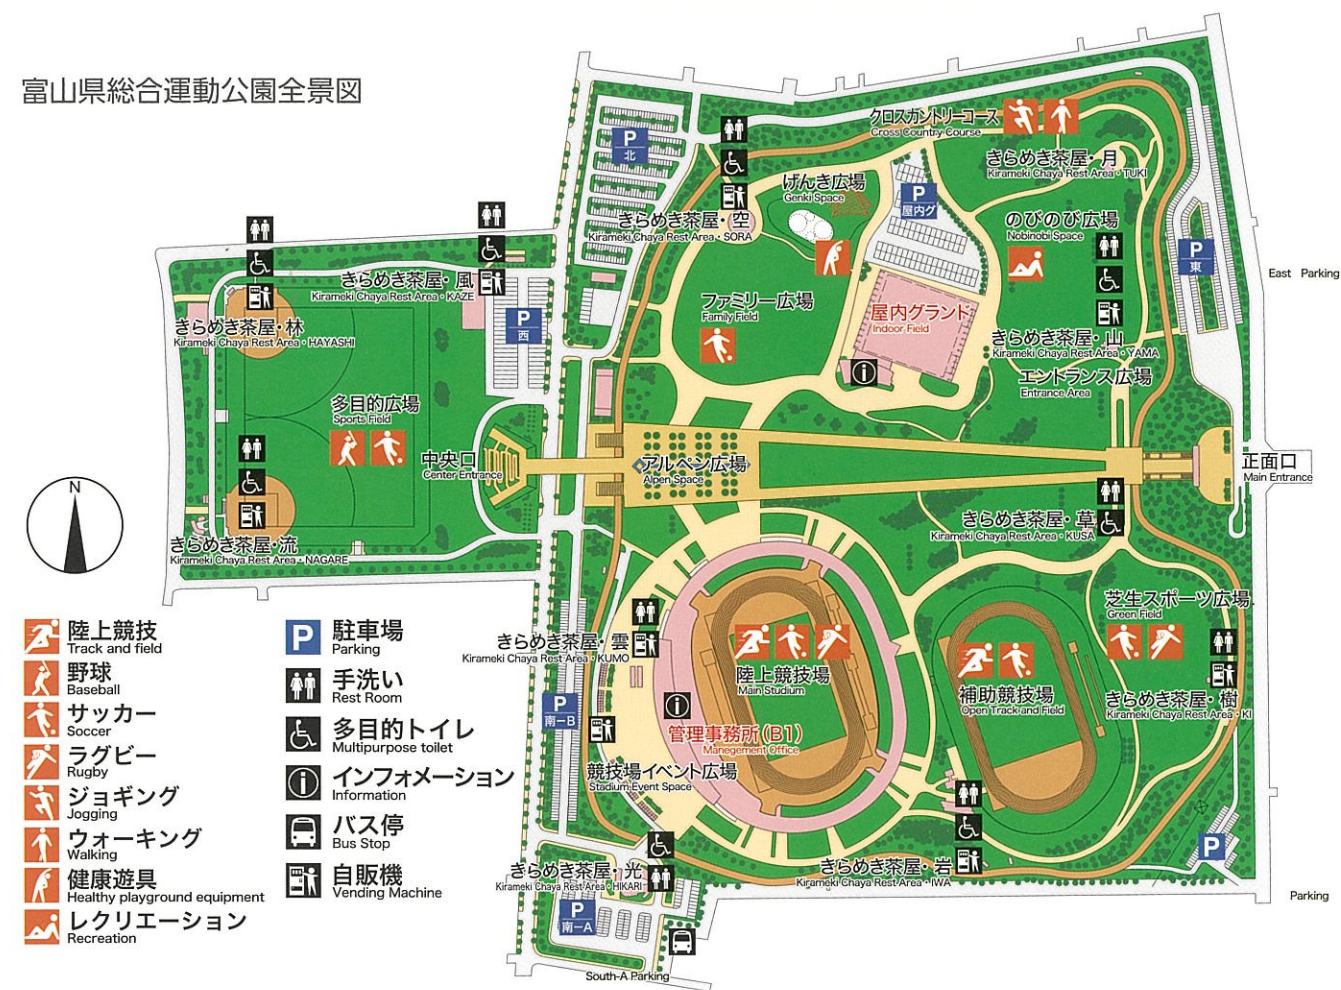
富山県総合運動公園全景図

P 北

クロスカントリーコース
Cross Country Course

きらめき茶屋・月
Kirameki Chaya Rest Area・TUKI

げんき広場
Genki Space

P 屋内グ

きらめき茶屋・空
Kirameki Chaya Rest Area・SORA

のびのび広場
Nobinobi Space

P 東

East Parking

きらめき茶屋・風
Kirameki Chaya Rest Area・KAZE

P 西

ファミリー広場
Family Field

屋内グランド
Indoor Field

きらめき茶屋・林
Kirameki Chaya Rest Area・HAYASHI

きらめき茶屋・山
Kirameki Chaya Rest Area・YAMA

エントランス広場
Entrance Area

多目的広場
Sports Field

中央口
Center Entrance

アルペン広場
Alpen Space

正面口
Main Entrance

N

きらめき茶屋・草
Kirameki Chaya Rest Area・KUSA

きらめき茶屋・流
Kirameki Chaya Rest Area・NAGARE

芝生スポーツ広場
Green Field

きらめき茶屋・雲
Kirameki Chaya Rest Area・KUMO

陸上競技場
Main Studium

補助競技場
Open Track and Field

きらめき茶屋・樹
Kirameki Chaya Rest Area・KI

P 南-B

管理事務所(B1)
Management Office

競技場イベント広場
Stadium Event Space

きらめき茶屋・光
Kirameki Chaya Rest Area・HIKARI

きらめき茶屋・岩
Kirameki Chaya Rest Area・IWA

P 南-A

South-A Parking

P

Parking

陸上競技
Track and field

野球
Baseball

サッカー
Soccer

ラグビー
Rugby

ジョギング
Jogging

ウォーキング
Walking

健康遊具
Healthy playground equipment

レクリエーション
Recreation

P 駐車場
Parking

手洗い
Rest Room

多目的トイレ
Multipurpose toilet

インフォメーション
Information

バス停
Bus Stop

自販機
Vending Machine